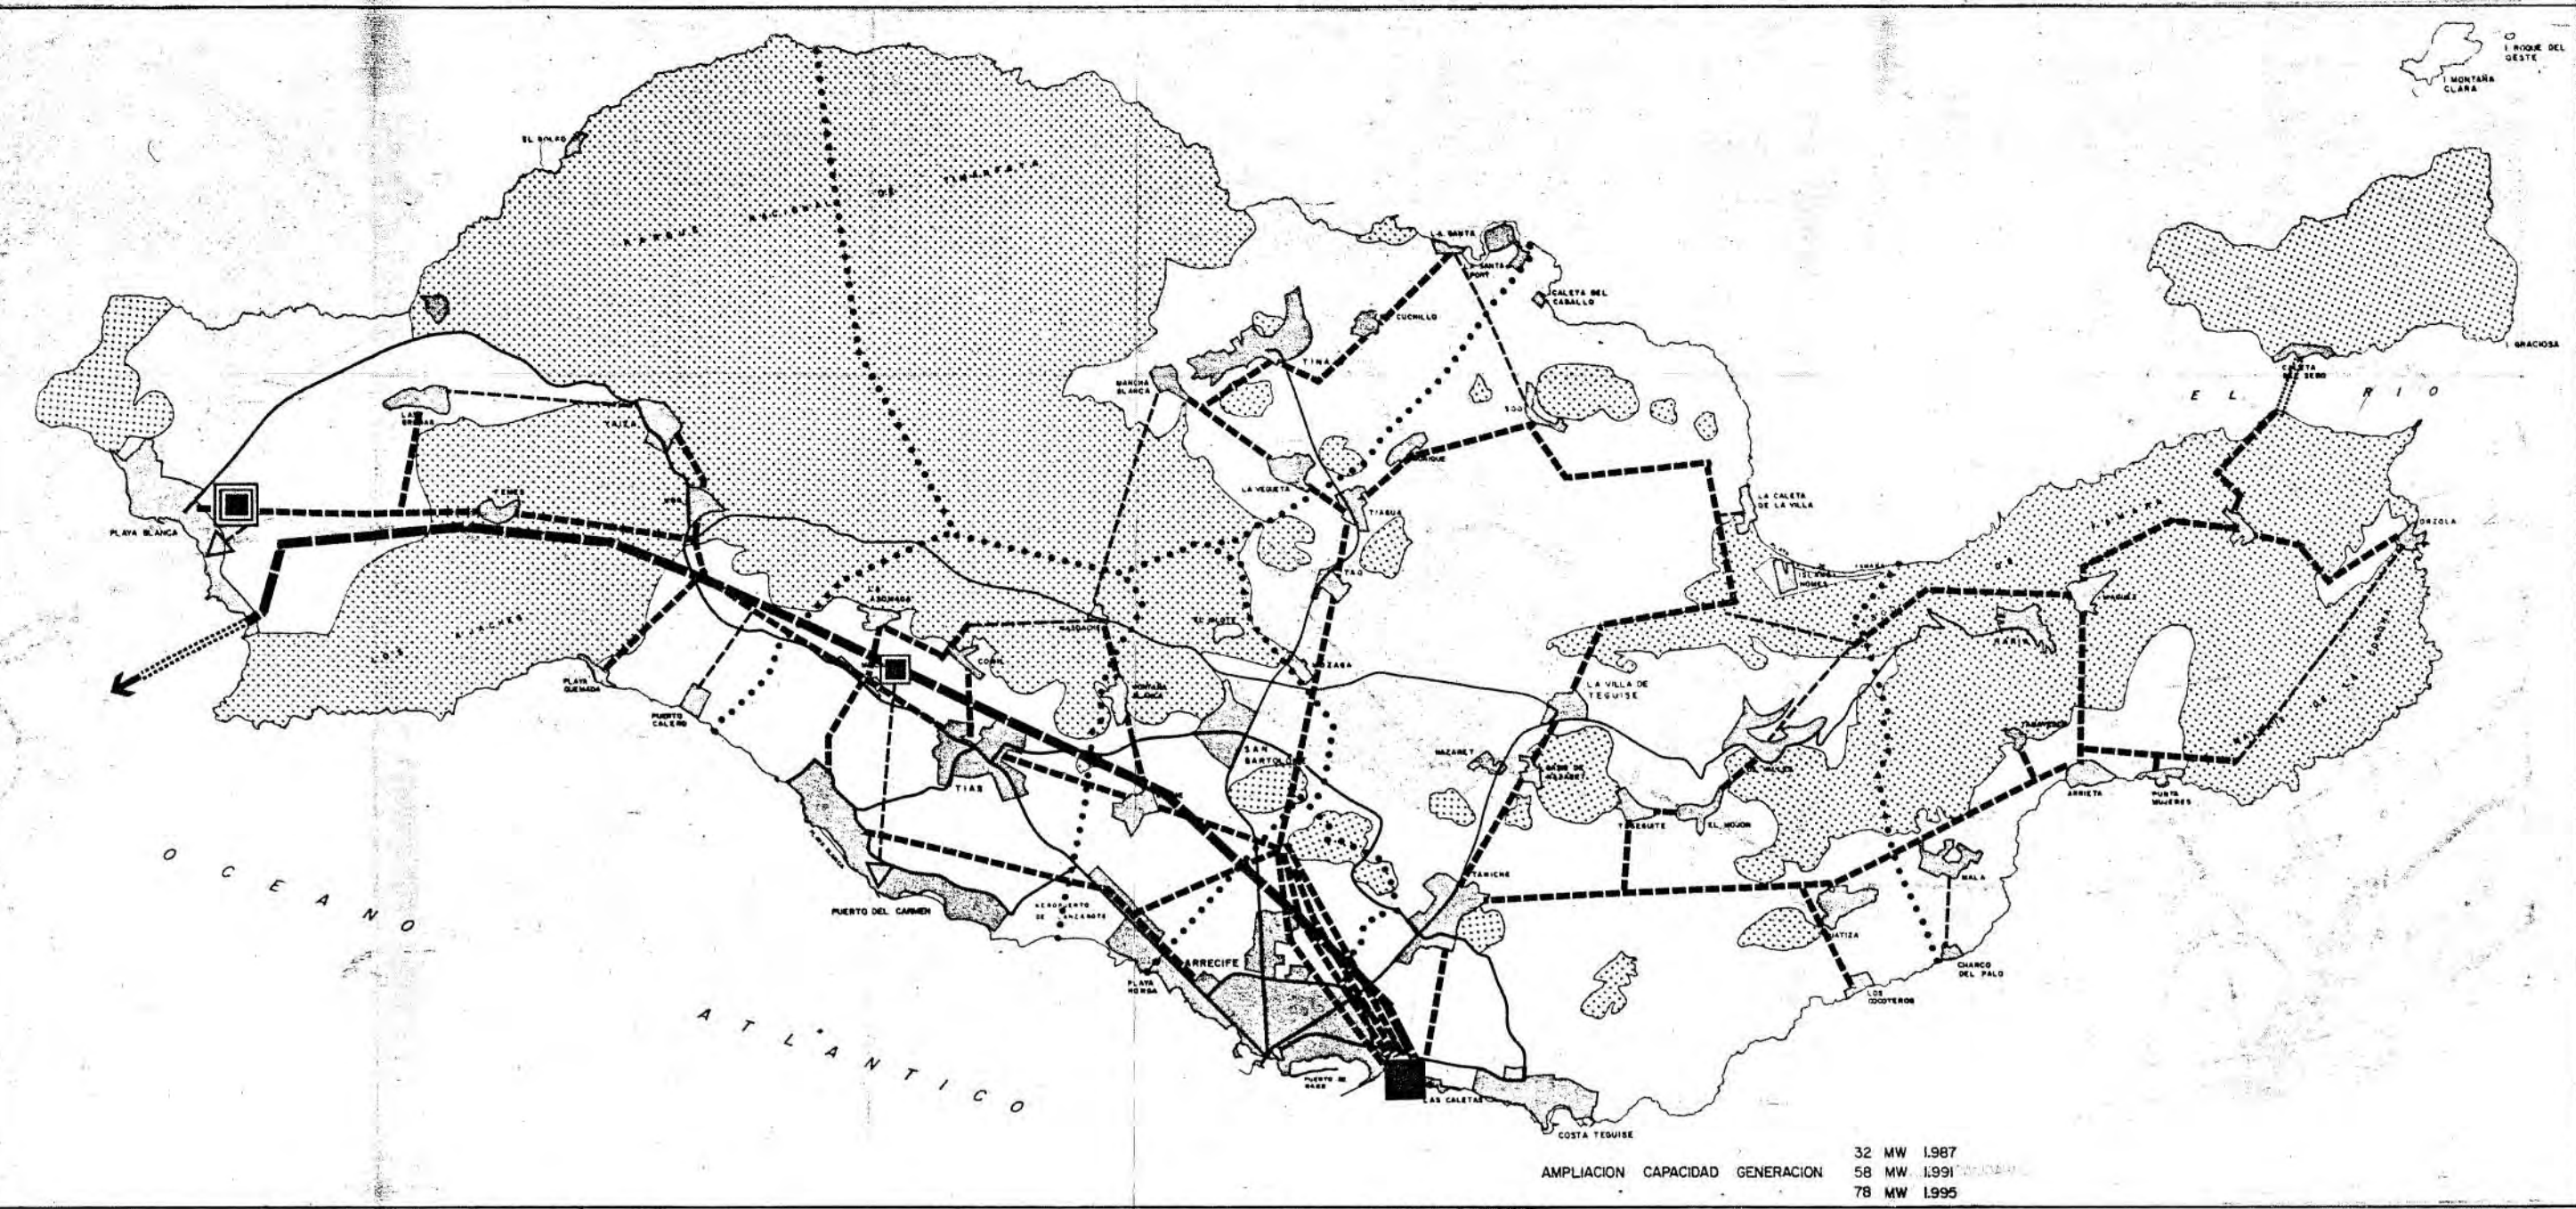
I. ROQUE DEL OESTE

I. MONTAÑA CLARA

I. GRACIOSA

EL GOLFO

LA SANTA

SANTA PONT

CALETA DEL CABALLO

CUCHILLO

TINA

MANCHA BLANCA

SOO

LA VEGUETA

TIAGUA

LA CALETA DE LA VILLA

CALETA DEL SEBO

E L R I O

ORZOLA

PLAYA BLANCA

YAIZA

TAO

LAS BREÑAS

UGA

LA VILLA DE TEGUISE

MOZAGA

PLAYA QUEMADA

PUERTO CALERO

MONTAÑA BLANCA

SAN BARTOLOME

NAZARET

TIAS

TEGUISE

EL MOJON

TAHICHE

MALA

ARRIETA

PUNTA MUJERES

HARIA

GUATIZA

CHARCO DEL PALO

LOS COCOTEROS

PUERTO DEL CARMEN

AEROPUERTO DE LANZAROTE

ARRECIFE

PLAYA HONDA

PUERTO DE NAOS

LAS CALETAS

COSTA TEGUISE

O C E A N O A T L A N T I C O

32 MW 1.987
AMPLIACION CAPACIDAD GENERACION 58 MW 1.991
78 MW 1.995